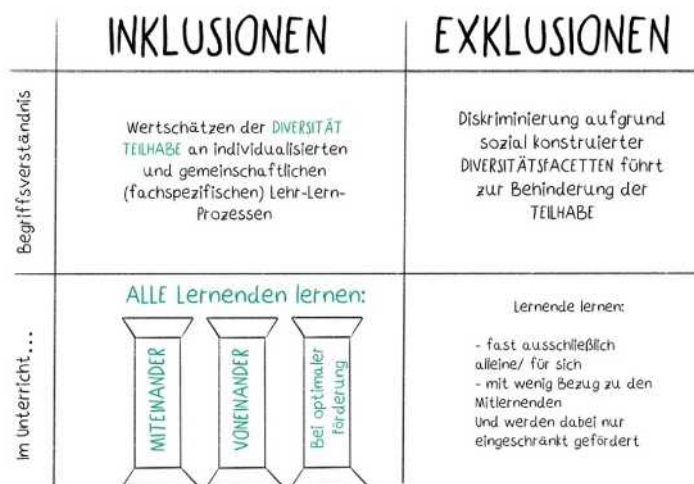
|  | INKLUSIONEN | EXKLUSIONEN |
|---|---|---|
| Begriffsverständnis | Wertschätzen der DIVERSITÄT TEILHABE an individualisierten und gemeinschaftlichen (fachspezifischen) Lehr-Lern-Prozessen | Diskriminierung aufgrund sozial konstruierter DIVERSITÄTSFACETTEN führt zur Behinderung der TEILHABE |
| Im Unterricht... | ALLE Lernenden lernen: MITEINANDER VONEINANDER Bei optimaler Förderung | Lernende lernen: - fast ausschließlich alleine/ für sich - mit wenig Bezug zu den Mitlernenden Und werden dabei nur eingeschränkt gefördert |